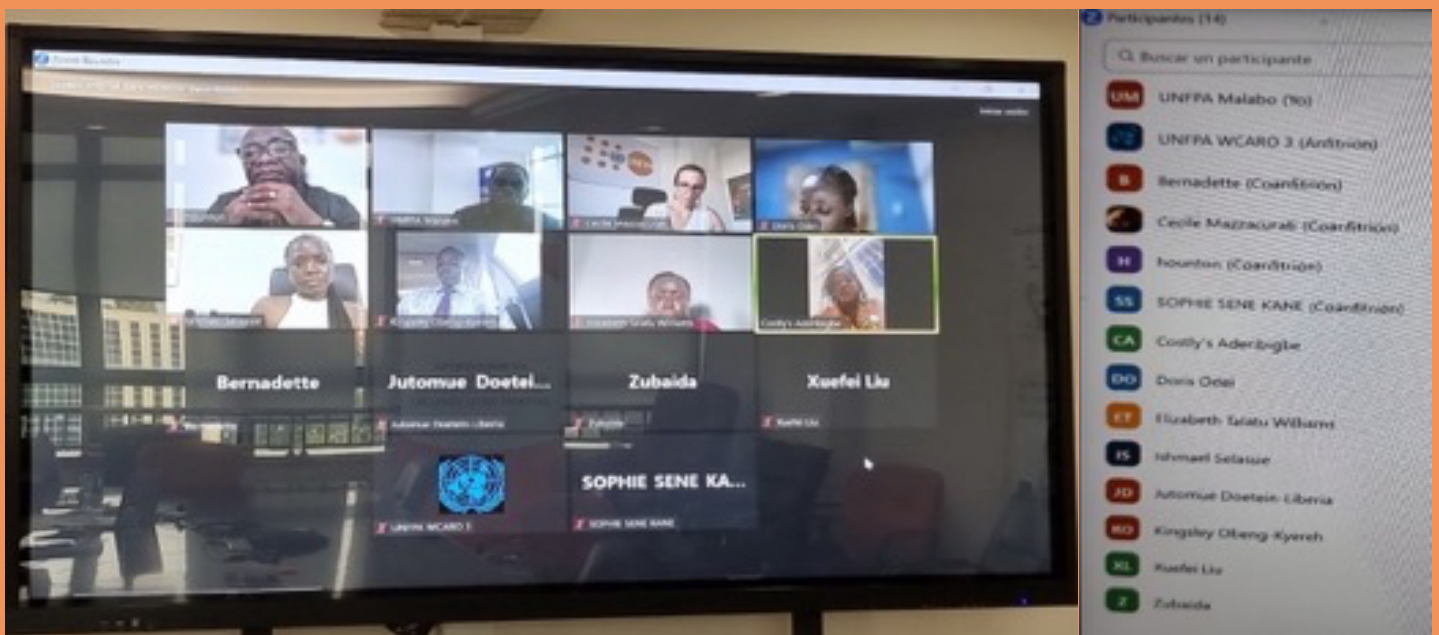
Bernadette

Jutomue Doetei...

Zubaida

Xuefei Liu

Cootly's Aderibigbe

SOPHIE SENE KA...

UNFPA WCARO 3

SOPHIE SENE KANE

Participantes (14)

Buscar un participante

UM UNFPA Malabo (Yo)

UNFPA WCARO 3 (Anfitrión)

B Bernadette (Coanfitrión)

Cecile Mazzacurati (Coanfitrión)

H hounton (Coanfitrión)

SS SOPHIE SENE KANE (Coanfitrión)

CA Cootly's Aderibigbe

DO Doris Odei

ET Elizabeth Talatu Williams

IS Ishmael Selassie

JD Jutomue Doetein Liberia

KO Kingsley Obeng-Kyereh

XL Xuefei Liu

Z Zubaida